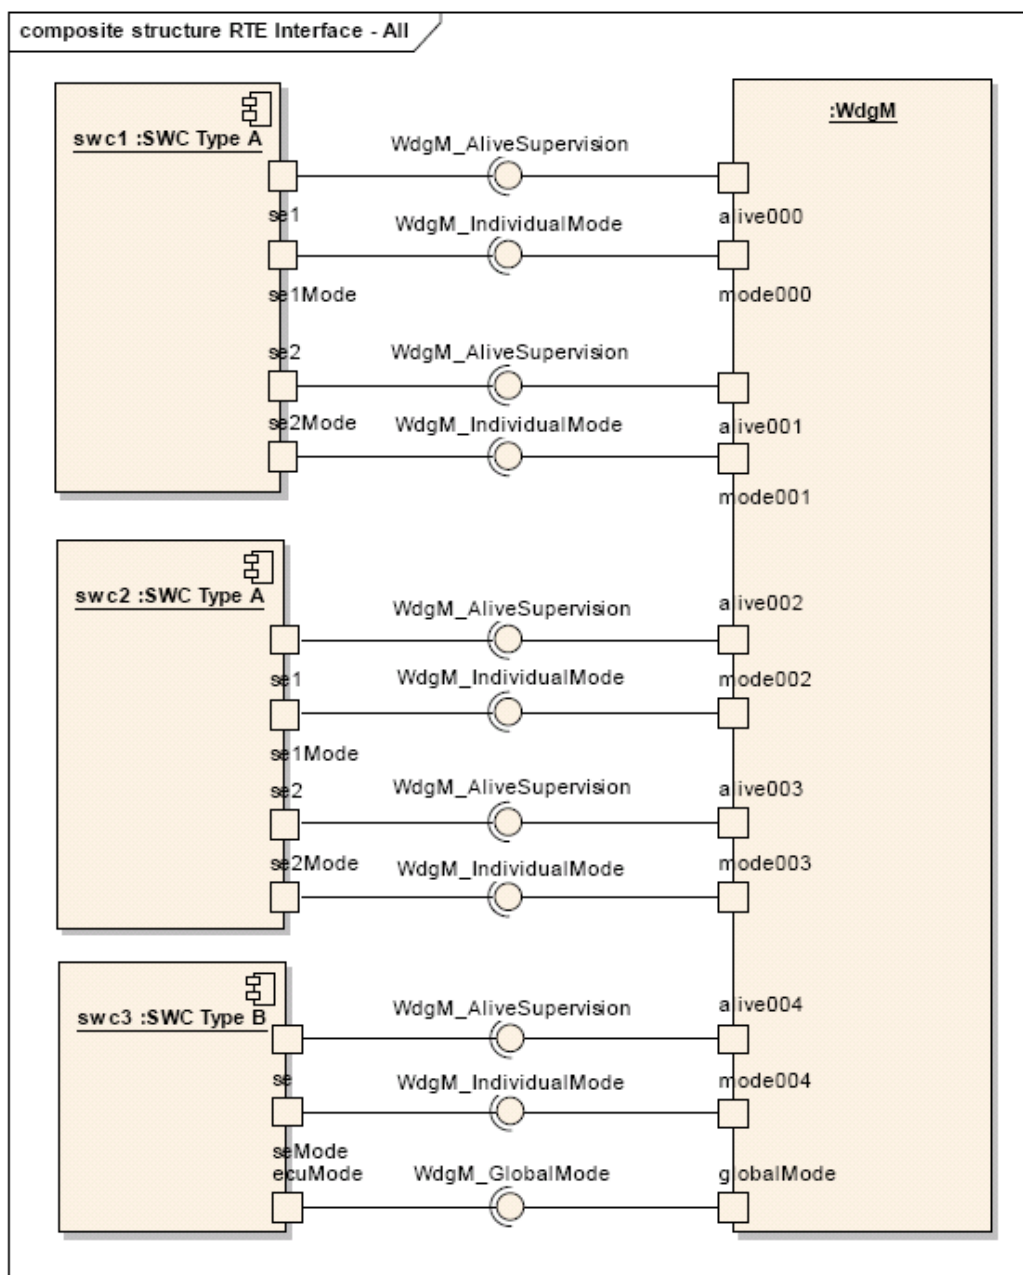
composite structure RTE Interface - All

swc1 :SWC Type A

:WdgM

WdgM_AliveSupervision

se1

alive000

WdgM_IndividualMode

se1Mode

mode000

se2

WdgM_AliveSupervision

se2Mode

WdgM_IndividualMode

alive001

mode001

swc2 :SWC Type A

WdgM_AliveSupervision

alive002

se1

WdgM_IndividualMode

mode002

se1Mode

se2

WdgM_AliveSupervision

alive003

se2Mode

WdgM_IndividualMode

mode003

swc3 :SWC Type B

WdgM_AliveSupervision

alive004

se

WdgM_IndividualMode

mode004

seMode

ecuMode

WdgM_GlobalMode

globalMode